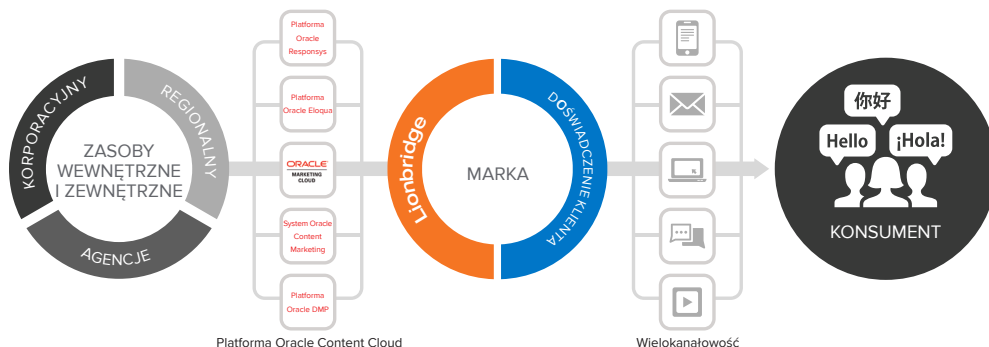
KORPORACYJNY

REGIONALNY

AGENCJE

ZASOBY WEWNĘTRZNE I ZEWNĘTRZNE

Platforma Oracle Responsys

Platforma Oracle Eloqua

ORACLE MARKETING CLOUD

System Oracle Content Marketing

Platforma Oracle DMP

Platforma Oracle Content Cloud

Lionbridge

MARKA

DOŚWIADCZENIE KLIENTA

Wielokanałowość

你好

Hello

¡Hola!

KONSUMENT